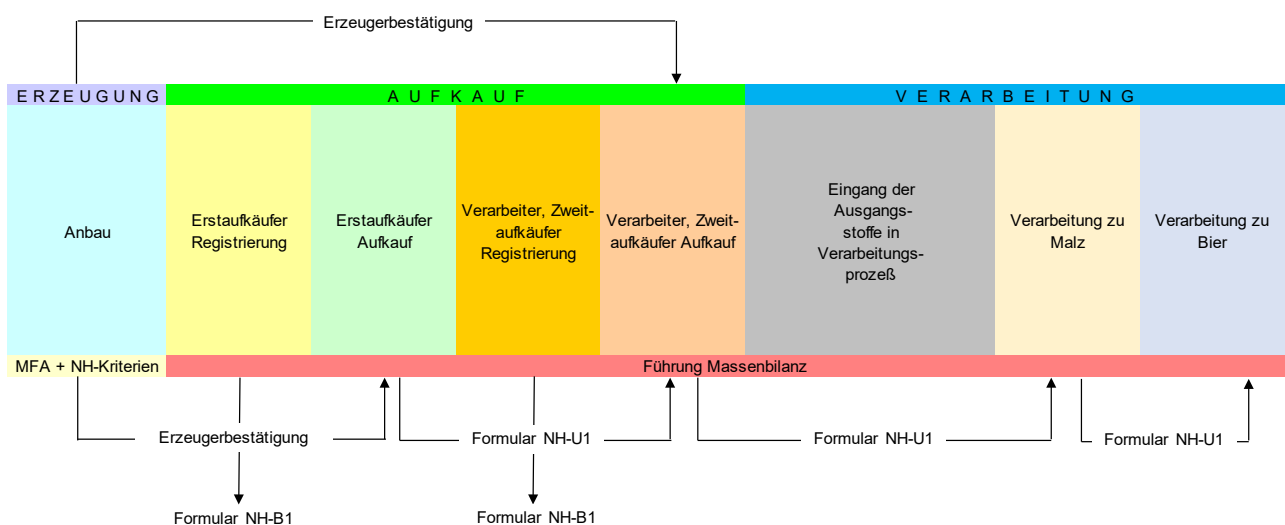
Erzeugerbestätigung

ERZEUGUNG | AUFKAUF | VERARBEITUNG

Anbau

Erstaufkäufer Registrierung

Erstaufkäufer Aufkauf

Verarbeiter, Zweitaufkäufer Registrierung

Verarbeiter, Zweitaufkäufer Aufkauf

Eingang der Ausgangsstoffe in Verarbeitungsprozeß

Verarbeitung zu Malz

Verarbeitung zu Bier

MFA + NH-Kriterien

Führung Massenbilanz

Erzeugerbestätigung

Formular NH-U1

Formular NH-U1

Formular NH-U1

Formular NH-B1

Formular NH-B1